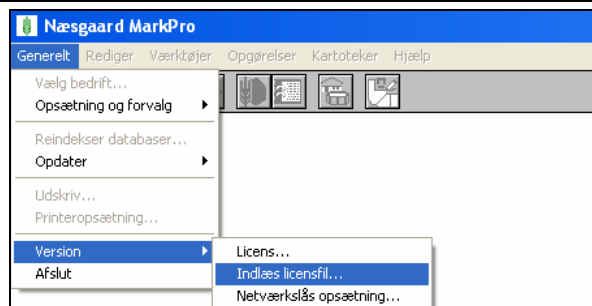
Næsgaard MarkPro

Generelt Rediger Værktøjer Opgørelser Kartoteker Hjælp

Vælg bedrift...
Opsætning og forvalg
Reindekser databaser...
Opdater
Udskriv...
Printeropsætning...
Version
Afslut

Licens...
Indlæs licensfil...
Netværkslås opsætning...